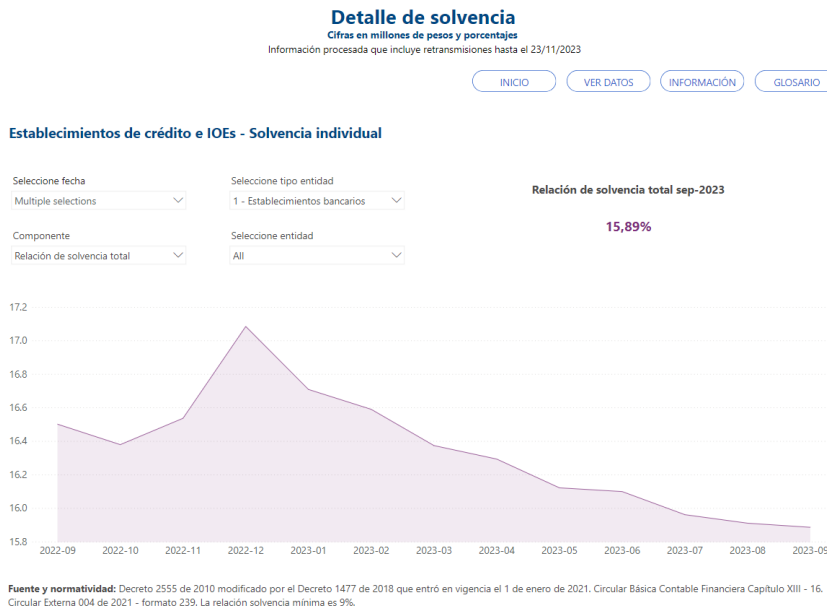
Detalle de solvencia
Cifras en millones de pesos y porcentajes
Información procesada que incluye retransmisiones hasta el 23/11/2023

INICIO
VER DATOS
INFORMACIÓN
GLOSARIO

Establecimientos de crédito e IOEs - Solvencia individual

Seleccione fecha
Multiple selections

Seleccione tipo entidad
1 - Establecimientos bancarios

Componente
Relación de solvencia total

Seleccione entidad
All

Relación de solvencia total sep-2023
15,89%

17.2
17.0
16.8
16.6
16.4
16.2
16.0
15.8

2022-09
2022-10
2022-11
2022-12
2023-01
2023-02
2023-03
2023-04
2023-05
2023-06
2023-07
2023-08
2023-09

Fuente y normatividad: Decreto 2555 de 2010 modificado por el Decreto 1477 de 2018 que entró en vigencia el 1 de enero de 2021. Circular Básica Contable Financiera Capitulo XIII - 16. Circular Externa 004 de 2021 - formato 239. La relación solvencia mínima es 9%.